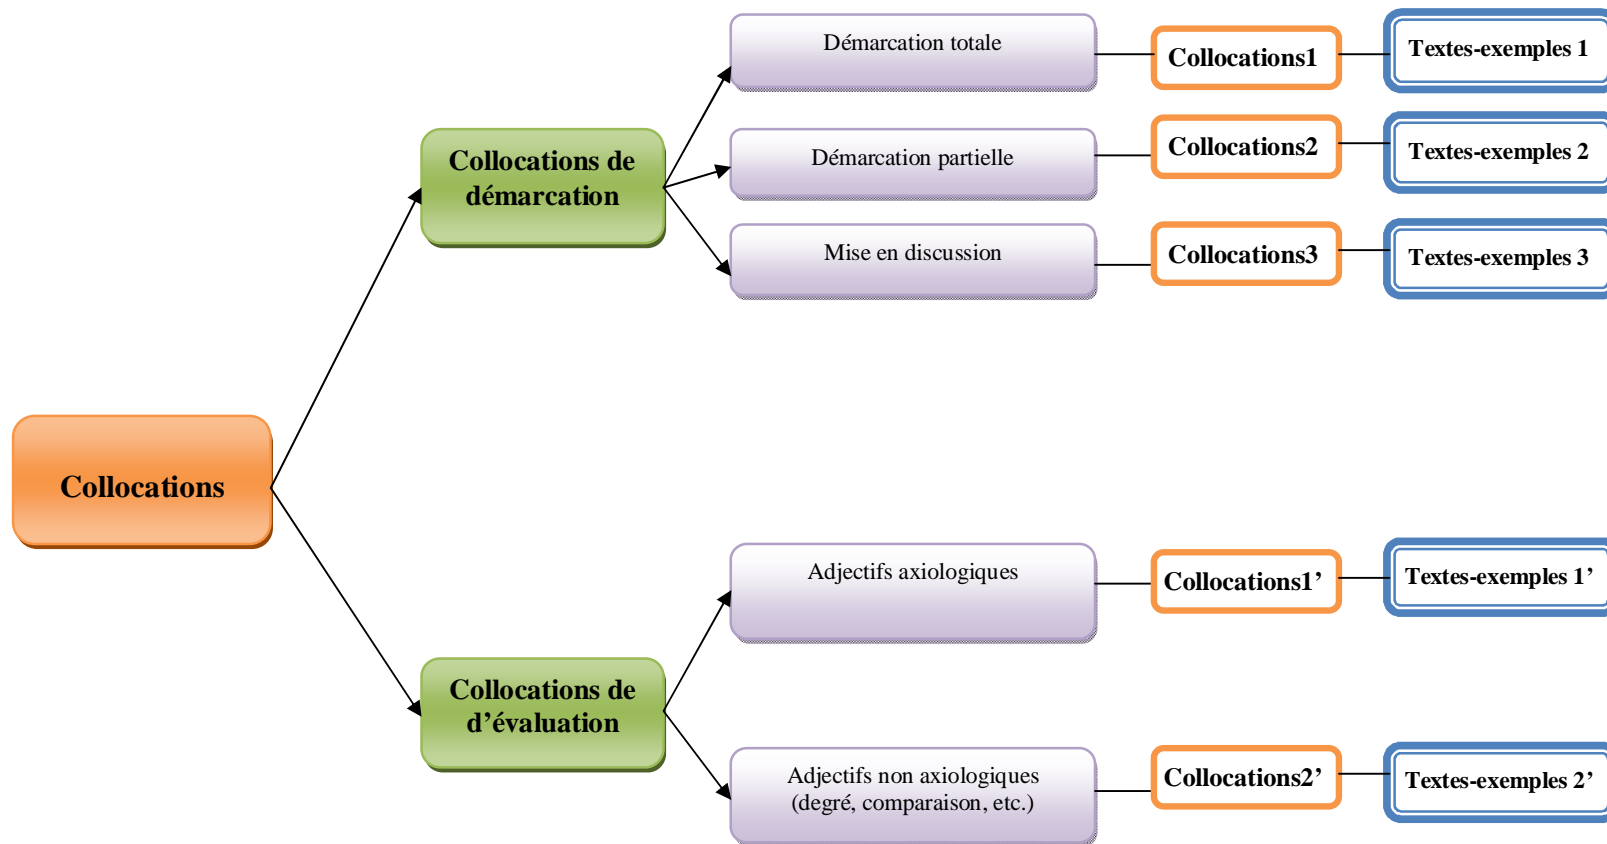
Collocations

Collocations de démarcation

Démarcation totale

Collocations1

Textes-exemples 1

Démarcation partielle

Collocations2

Textes-exemples 2

Mise en discussion

Collocations3

Textes-exemples 3

Collocations de d’évaluation

Adjectifs axiologiques

Collocations1’

Textes-exemples 1’

Adjectifs non axiologiques (degré, comparaison, etc.)

Collocations2’

Textes-exemples 2’